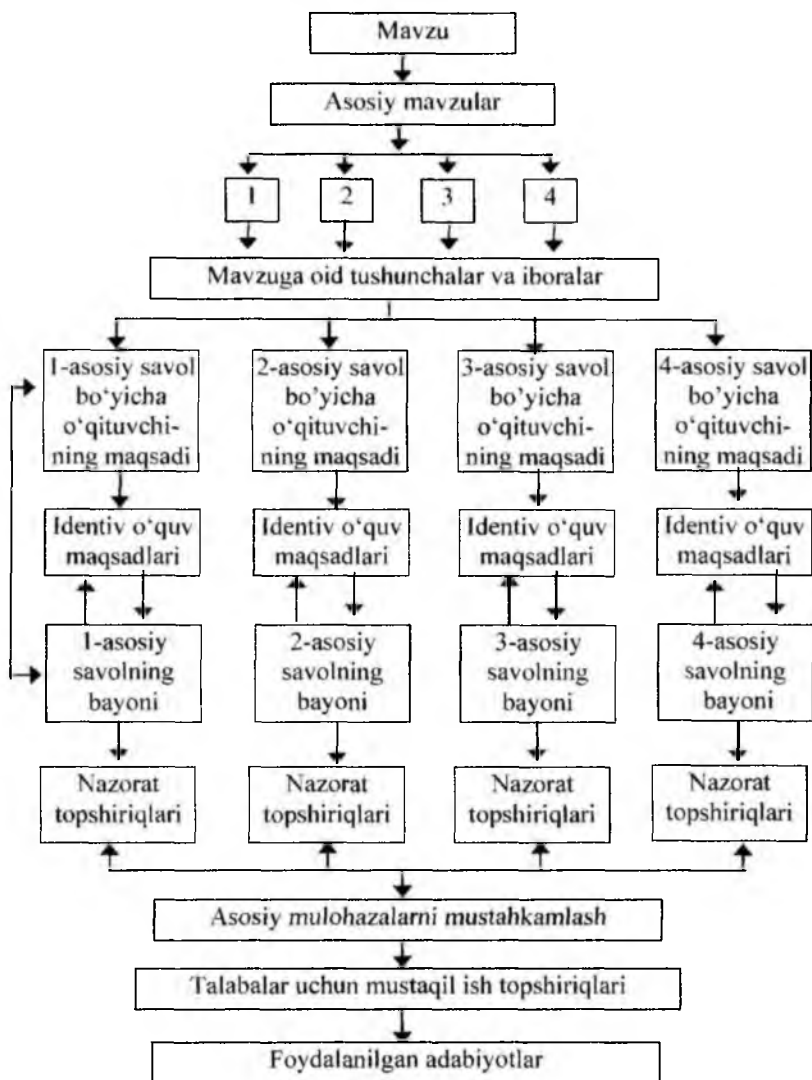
Mavzu

Asosiy mavzular

1

2

3

4

Mavzuga oid tushunchalar va iboralar

1-asosiy savol bo'yicha o'qituvchining maqsadi

2-asosiy savol bo'yicha o'qituvchining maqsadi

3-asosiy savol bo'yicha o'qituvchining maqsadi

4-asosiy savol bo'yicha o'qituvchining maqsadi

Identiv o'quv maqsadlari

Identiv o'quv maqsadlari

Identiv o'quv maqsadlari

Identiv o'quv maqsadlari

1-asosiy savolning bayoni

2-asosiy savolning bayoni

3-asosiy savolning bayoni

4-asosiy savolning bayoni

Nazorat topshiriqlari

Nazorat topshiriqlari

Nazorat topshiriqlari

Nazorat topshiriqlari

Asosiy mulohazalarni mustahkamlash

Talabalar uchun mustaqil ish topshiriqlari

Foydalanilgan adabiyotlar